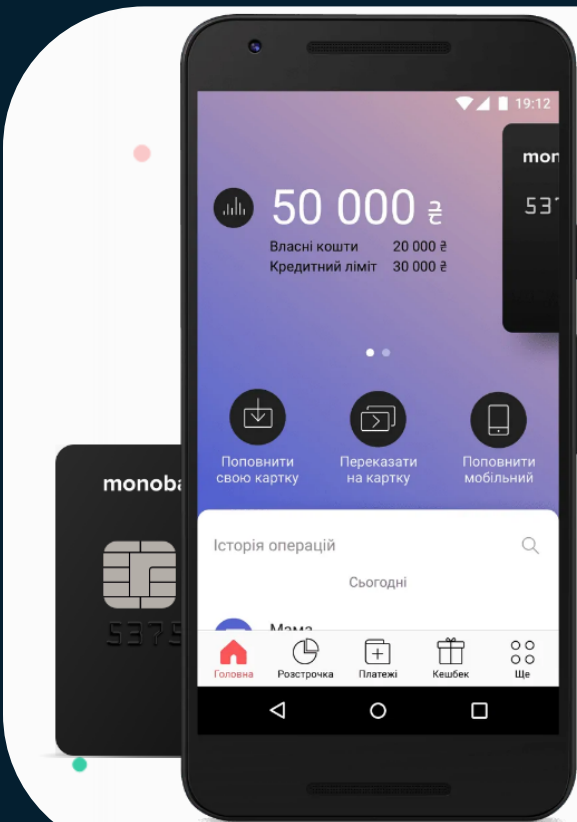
19:12

mon

531

50 000 ₴

Власні кошти 20 000 ₴
Кредитний ліміт 30 000 ₴

Поповнити свою картку

Переказати на картку

Поповнити мобільний

monoba

5375

Історія операцій

Сьогодні

Мама

Головна
Розстрочка
Платежі
Кешбек
Ще